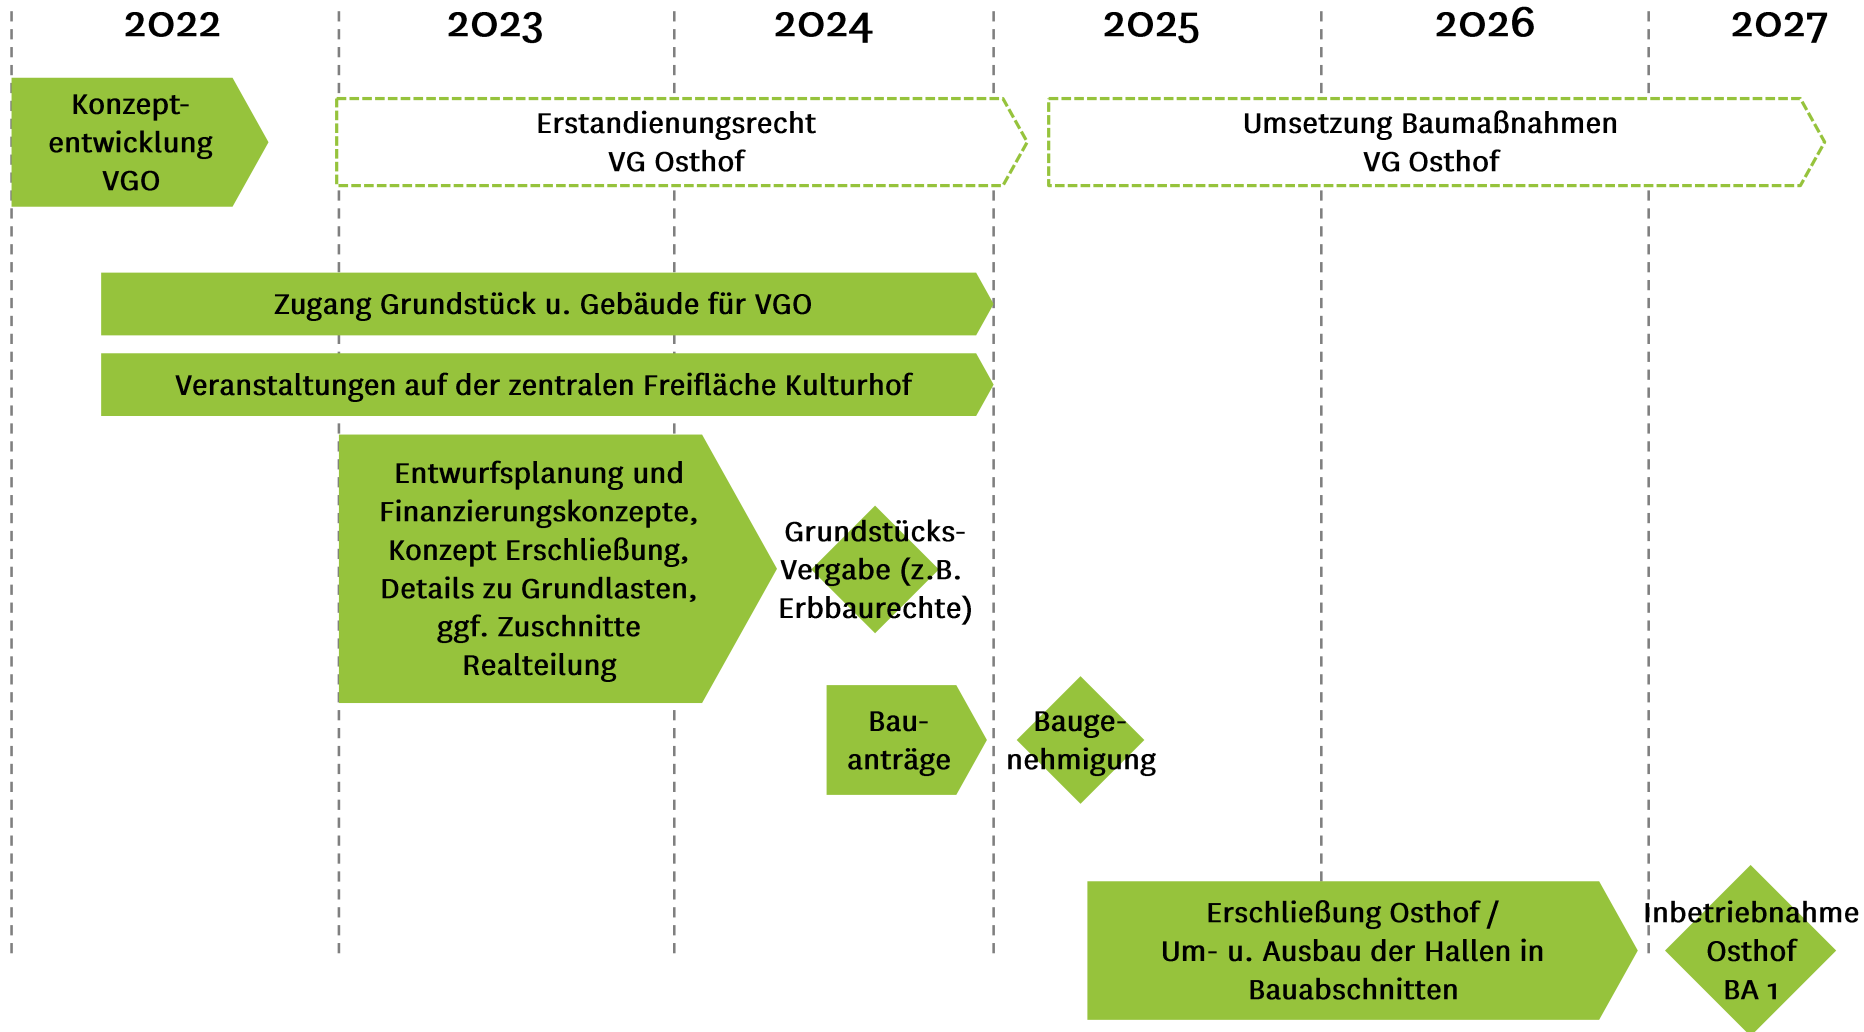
2022 2023 2024 2025 2026 2027

Konzeptentwicklung VGO

Erstandienungsrecht VG Osthof

Umsetzung Baumaßnahmen VG Osthof

Zugang Grundstück u. Gebäude für VGO

Veranstaltungen auf der zentralen Freifläche Kulturhof

Entwurfsplanung und Finanzierungskonzepte, Konzept Erschließung, Details zu Grundlasten, ggf. Zuschnitte Realteilung

Grundstücks-Vergabe (z.B. Erbbaurechte)

Bau-anträge

Bauge-nehmigung

Erschließung Osthof / Um- u. Ausbau der Hallen in Bauabschnitten

Inbetriebnahme Osthof BA 1